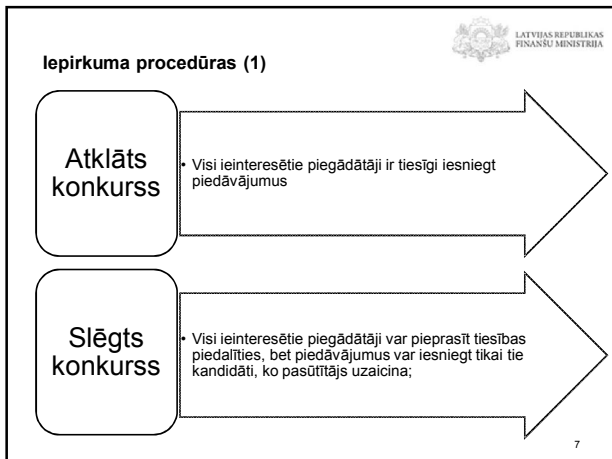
LATVIJAS REPUBLIKAS FINANŠU MINISTRIJA

Iepirkuma procedūras (1)

Atklāts konkurss

• Visi ieinteresētie piegādātāji ir tiesīgi iesniegt piedāvājumus

Slēgts konkurss

• Visi ieinteresētie piegādātāji var pieprasīt tiesības piedalīties, bet piedāvājumus var iesniegt tikai tie kandidāti, ko pasūtītājs uzaicina;

7